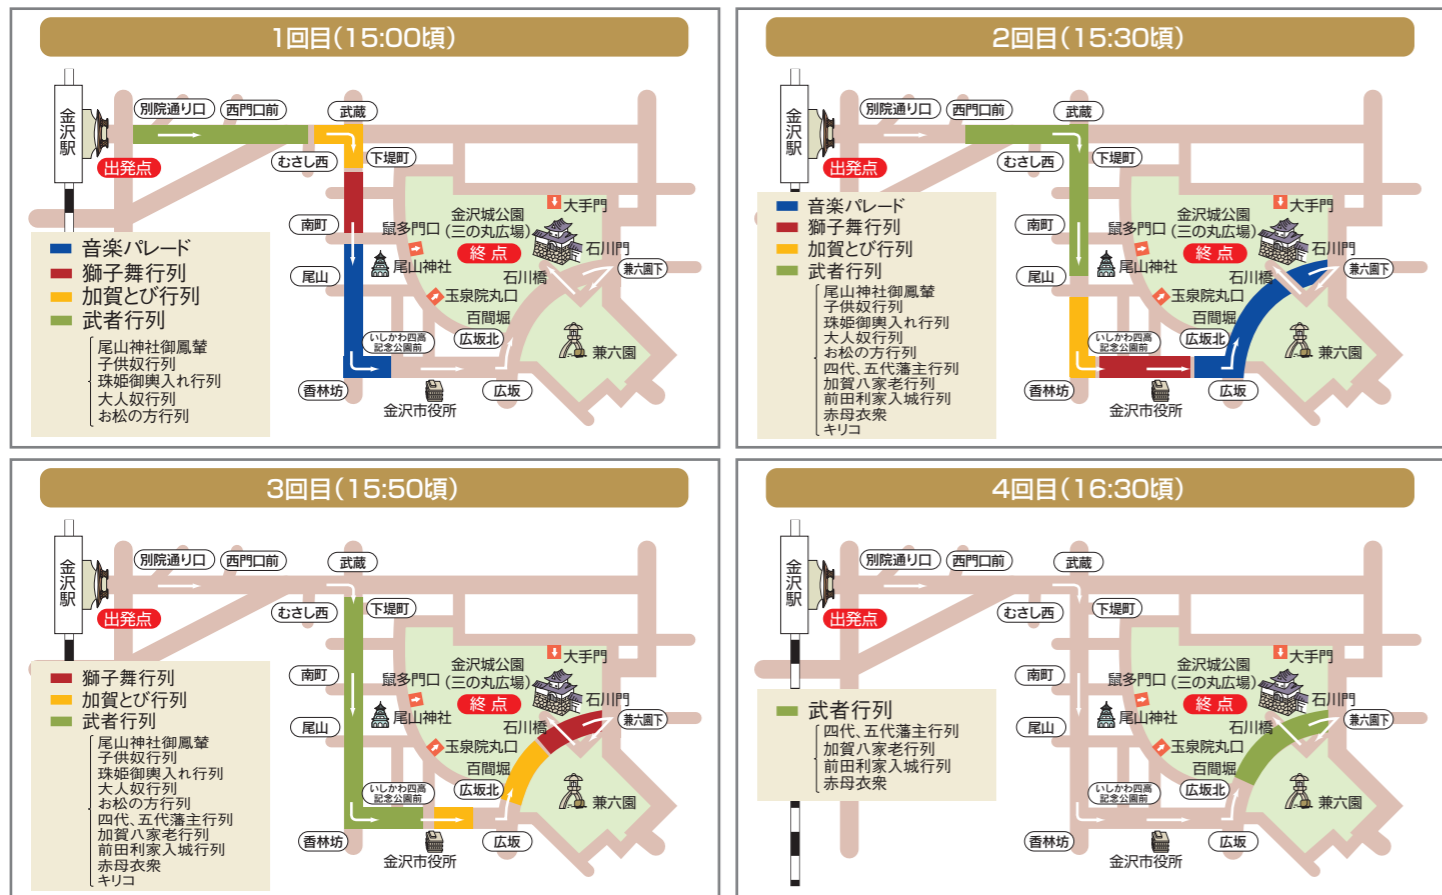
1回目(15:00頃)

金沢駅
出発点
別院通り口
西門口前
武蔵
むさし西
下堤町
南町
尾山
香林坊
鼠多門口
金沢城公園 (三の丸広場)
大手門
終点
石川門
兼六園下
尾山神社
石川橋
玉泉院丸口
百間堀
いしかわ四高記念公園前
広坂北
兼六園
広坂
金沢市役所

音楽パレード
獅子舞行列
加賀とび行列
武者行列
尾山神社御鳳輦
子供奴行列
珠姫御輿入れ行列
大人奴行列
お松の方行列

2回目(15:30頃)

金沢駅
出発点
別院通り口
西門口前
武蔵
むさし西
下堤町
南町
尾山
香林坊
鼠多門口
金沢城公園 (三の丸広場)
大手門
終点
石川門
兼六園下
尾山神社
石川橋
玉泉院丸口
百間堀
いしかわ四高記念公園前
広坂北
兼六園
広坂
金沢市役所

音楽パレード
獅子舞行列
加賀とび行列
武者行列
尾山神社御鳳輦
子供奴行列
珠姫御輿入れ行列
大人奴行列
お松の方行列
四代、五代藩主行列
加賀八家老行列
前田利家入城行列
赤母衣衆
キリコ

3回目(15:50頃)

金沢駅
出発点
別院通り口
西門口前
武蔵
むさし西
下堤町
南町
尾山
香林坊
鼠多門口
金沢城公園 (三の丸広場)
大手門
終点
石川門
兼六園下
尾山神社
石川橋
玉泉院丸口
百間堀
いしかわ四高記念公園前
広坂北
兼六園
広坂
金沢市役所

獅子舞行列
加賀とび行列
武者行列
尾山神社御鳳輦
子供奴行列
珠姫御輿入れ行列
大人奴行列
お松の方行列
四代、五代藩主行列
加賀八家老行列
前田利家入城行列
赤母衣衆
キリコ

4回目(16:30頃)

金沢駅
出発点
別院通り口
西門口前
武蔵
むさし西
下堤町
南町
尾山
香林坊
鼠多門口
金沢城公園 (三の丸広場)
大手門
終点
石川門
兼六園下
尾山神社
石川橋
玉泉院丸口
百間堀
いしかわ四高記念公園前
広坂北
兼六園
広坂
金沢市役所

武者行列
四代、五代藩主行列
加賀八家老行列
前田利家入城行列
赤母衣衆